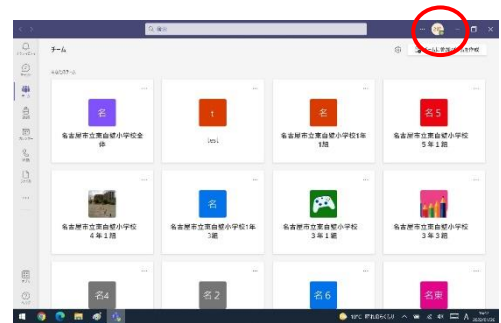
検索

チーム

名
名古屋市立東白壁小学校全体

1
test

名
名古屋市立東白壁小学校1年1組

名5
名古屋市立東白壁小学校5年1組

名古屋市立東白壁小学校4年1組

名
名古屋市立東白壁小学校1年3組

名古屋市立東白壁小学校3年1組

名古屋市立東白壁小学校3年3組

名4

名2

名6

名東